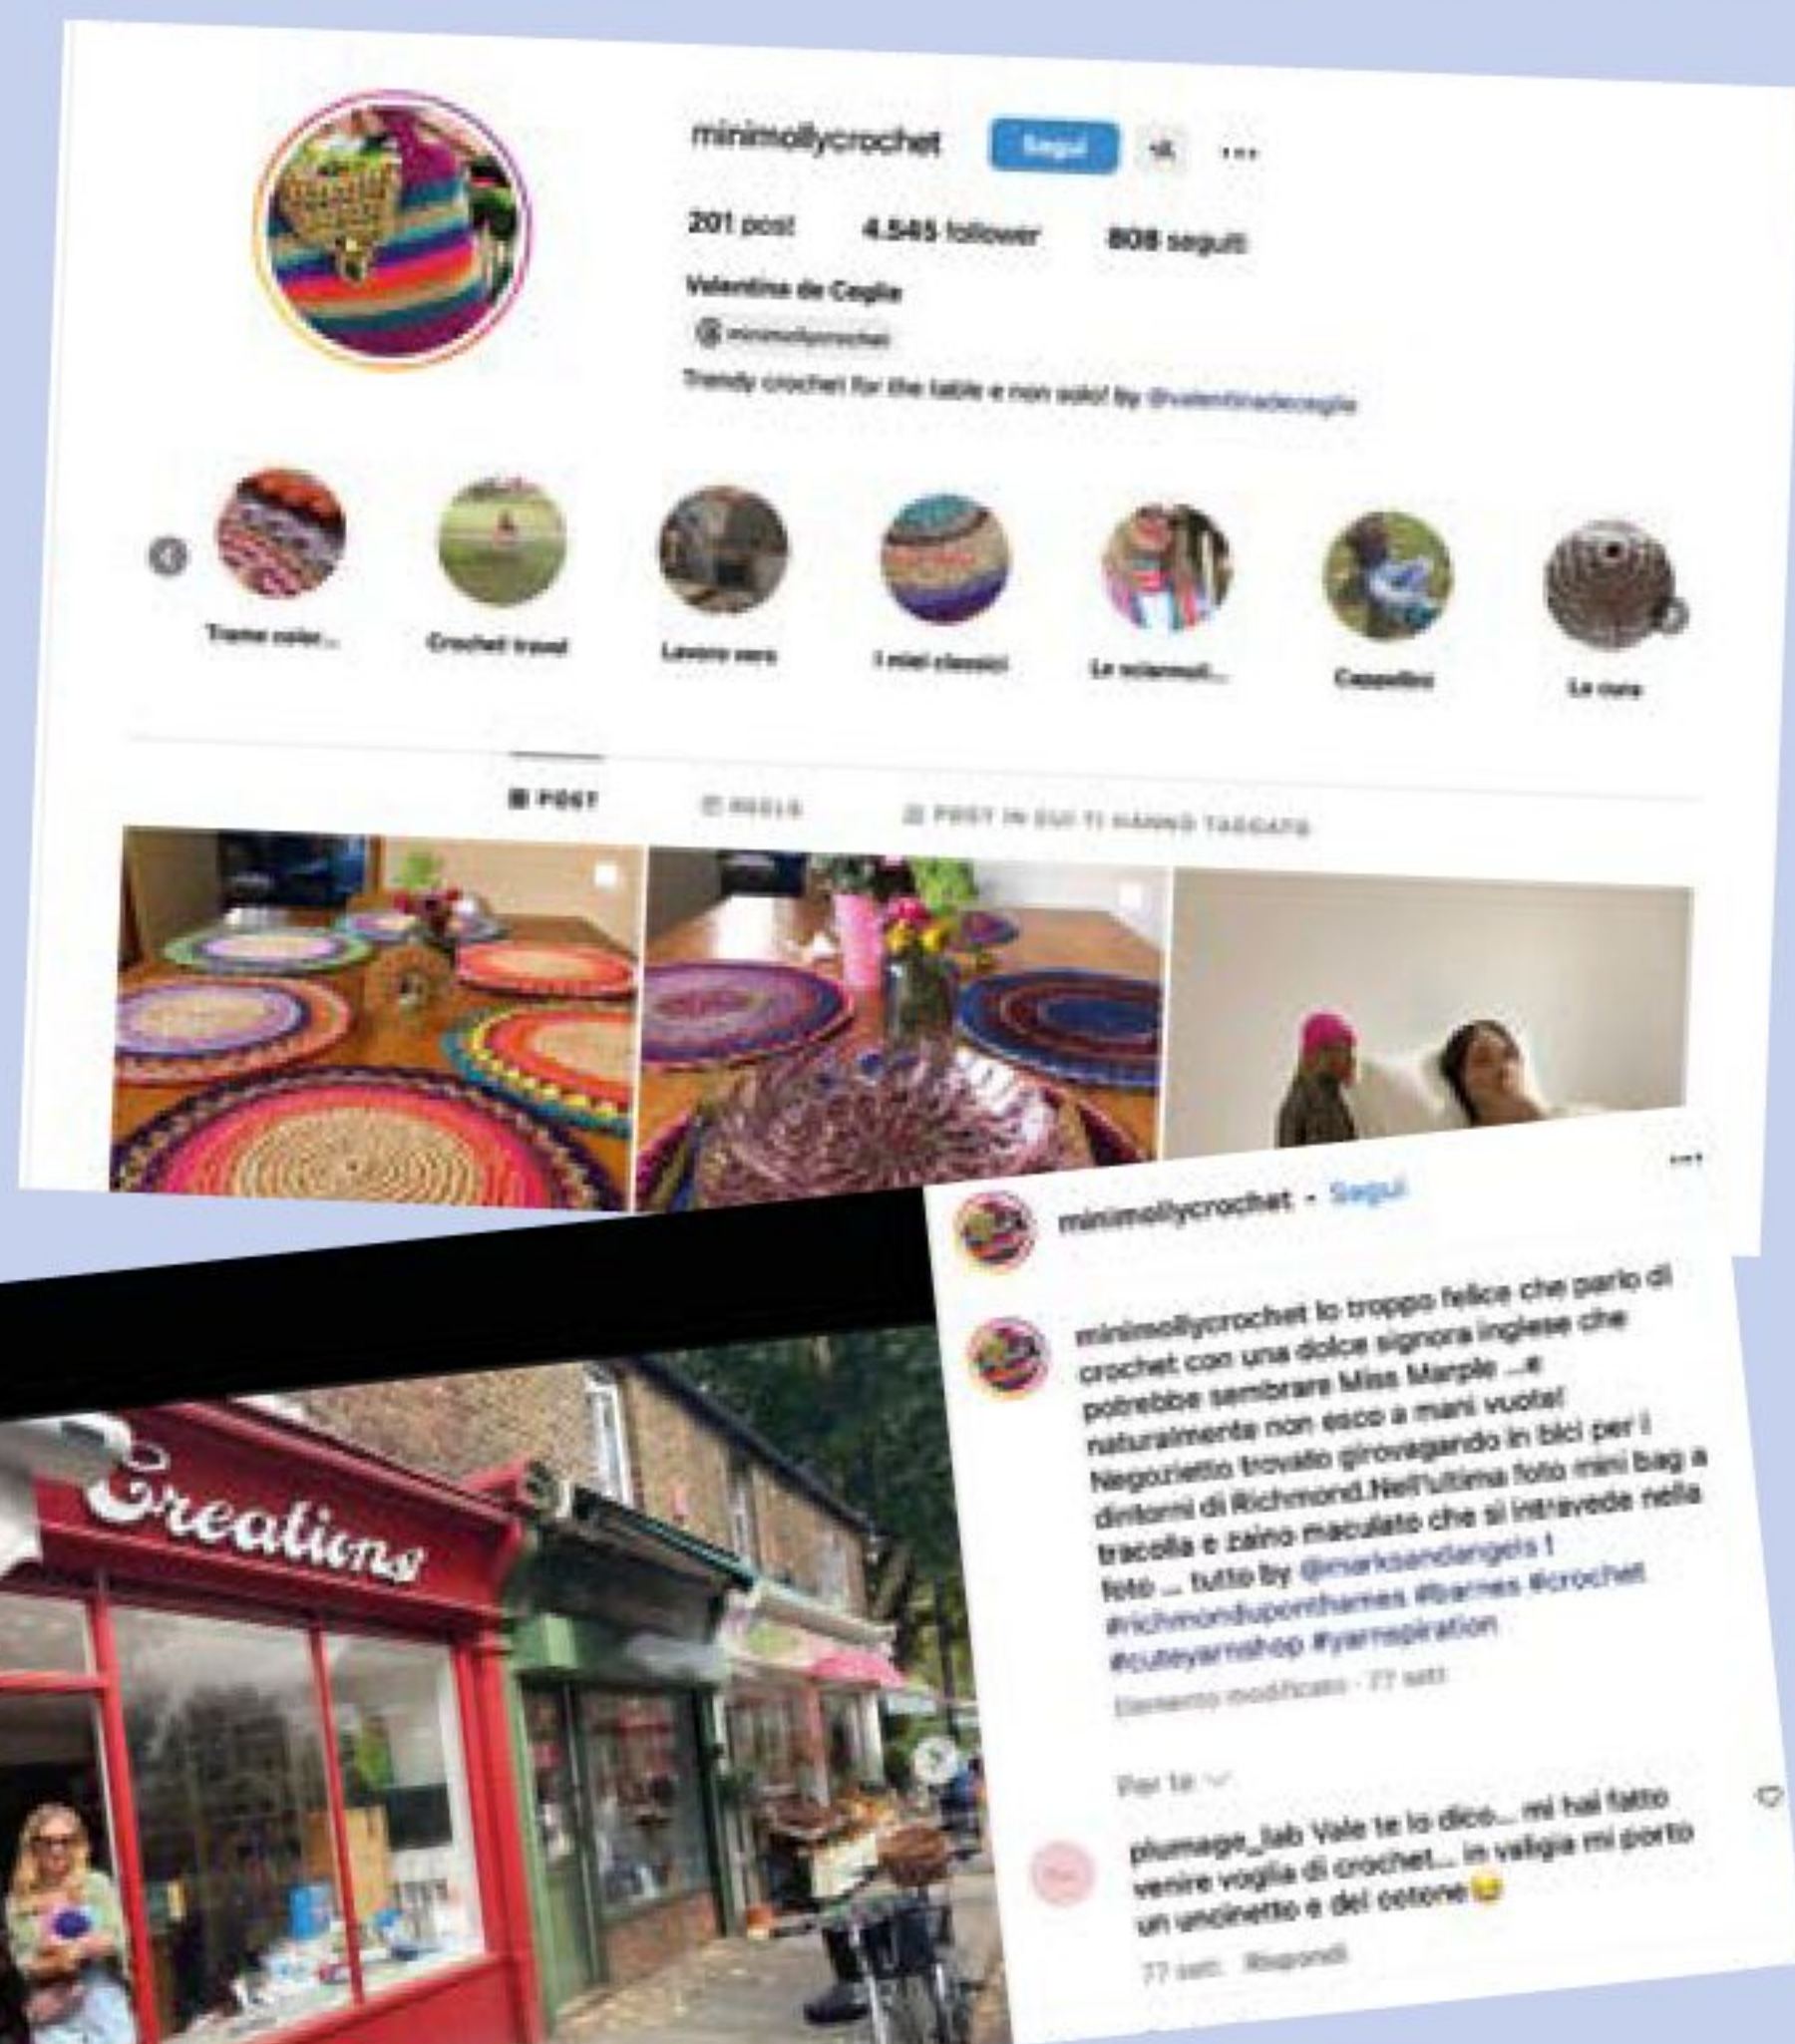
minimollycrochet Segui ...

201 post 4.545 follower 808 seguiti

Valentina de Coglie

@minimollycrochet

Trendy crochet for the table e non solo! by @valentinadecoglie

Trame color... Crochet travel Lavoro vero I miei classici Le sciarmoli... Cappellini La cura

POST REELS POST IN CUI TI HANNO TAGGATO

Creations

minimollycrochet • Segui

minimollycrochet Io troppo felice che parlo di crochet con una dolce signora inglese che potrebbe sembrare Miss Marple ...e naturalmente non esco a mani vuote! Negozietto trovato girovagando in bici per i dintorni di Richmond.Nell'ultima foto mini bag a tracolla e zaino maculato che si intravede nella foto ... tutto by @marksandangels ! #richmonduponthames #barnes #crochet #cuteyarnshop #yarnspiration

Elemento modificato · 77 sett

Per te

plumage_lab Vale te lo dico... mi hai fatto venire voglia di crochet... in valigia mi porto un uncinetto e del cotone

77 sett. Rispondi